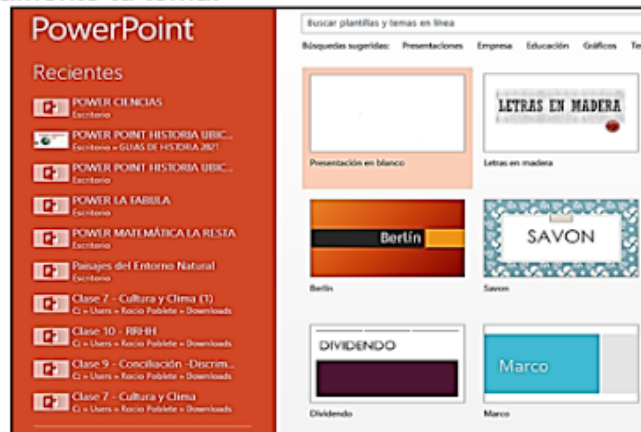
PowerPoint

Recientes

POWER CIENCIAS
Escritorio

POWER POINT HISTORIA UBIC...
Escritorio » GUIAS DE HISTORIA 2021

POWER POINT HISTORIA UBIC...
Escritorio

POWER LA FABULA
Escritorio

POWER MATEMÁTICA LA RESTA
Escritorio

Paisajes del Entorno Natural
Escritorio

Clase 7 - Cultura y Clima (1)
C: » Users » Rocio Poblete » Downloads

Clase 10 - RRHH
C: » Users » Rocio Poblete » Downloads

Clase 9 - Conciliación -Discrim...
C: » Users » Rocio Poblete » Downloads

Clase 7 - Cultura y Clima
C: » Users » Rocio Poblete » Downloads

Buscar plantillas y temas en línea

Búsquedas sugeridas: Presentaciones Empresa Educación Gráficos Te

Presentación en blanco

LETRAS EN MADERA
Letras en madera

Berlín
Berlín

SAVON
Savon

DIVIDENDO
Dividendo

Marco
Marco